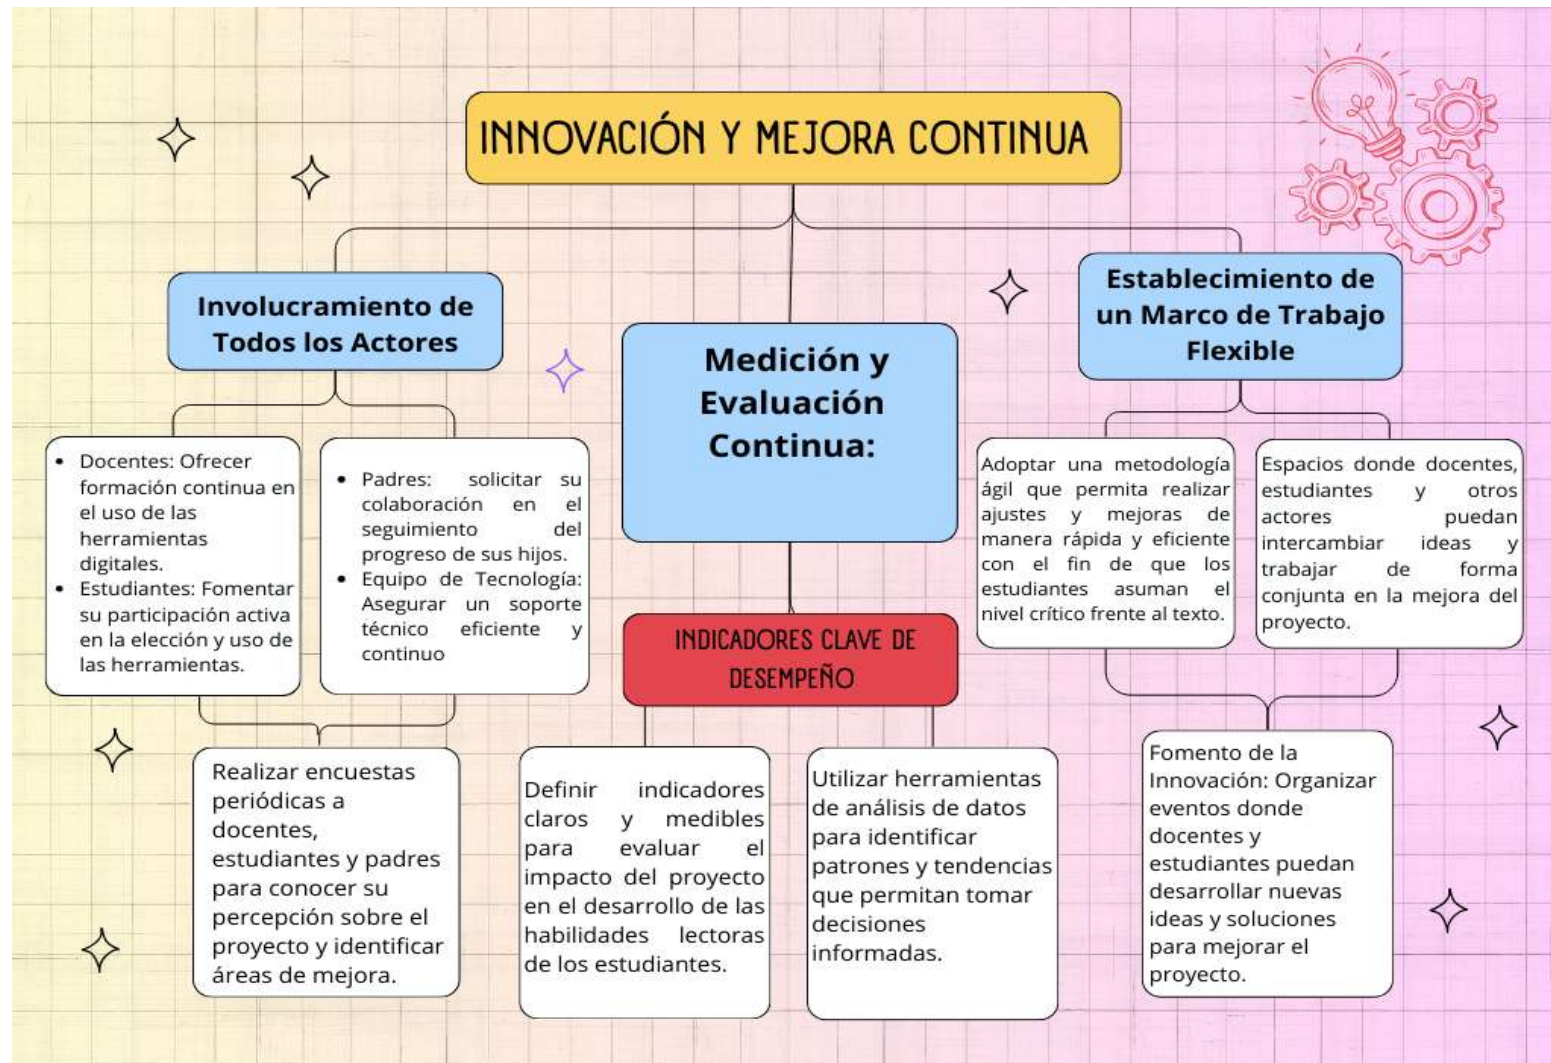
INNOVACIÓN Y MEJORA CONTINUA

Involucramiento de Todos los Actores

- Docentes: Ofrecer formación continua en el uso de las herramientas digitales.
- Estudiantes: Fomentar su participación activa en la elección y uso de las herramientas.

- Padres: solicitar su colaboración en el seguimiento del progreso de sus hijos.
- Equipo de Tecnología: Asegurar un soporte técnico eficiente y continuo

Realizar encuestas periódicas a docentes, estudiantes y padres para conocer su percepción sobre el proyecto y identificar áreas de mejora.

Medición y Evaluación Continua:

INDICADORES CLAVE DE DESEMPEÑO

Definir indicadores claros y medibles para evaluar el impacto del proyecto en el desarrollo de las habilidades lectoras de los estudiantes.

Utilizar herramientas de análisis de datos para identificar patrones y tendencias que permitan tomar decisiones informadas.

Establecimiento de un Marco de Trabajo Flexible

Adoptar una metodología ágil que permita realizar ajustes y mejoras de manera rápida y eficiente con el fin de que los estudiantes asuman el nivel crítico frente al texto.

Espacios donde docentes, estudiantes y otros actores puedan intercambiar ideas y trabajar de forma conjunta en la mejora del proyecto.

Fomento de la Innovación: Organizar eventos donde docentes y estudiantes puedan desarrollar nuevas ideas y soluciones para mejorar el proyecto.